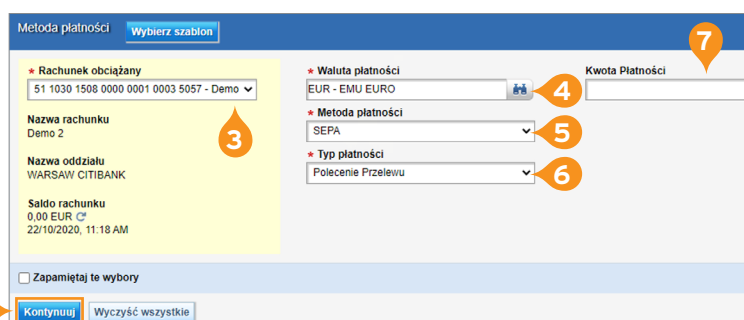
Metoda płatności Wybierz szablon

* Rachunek obciążany
51 1030 1508 0000 0001 0003 5057 - Demo

Nazwa rachunku
Demo 2

Nazwa oddziału
WARSAW CITIBANK

Saldo rachunku
0,00 EUR
22/10/2020, 11:18 AM

3

* Waluta płatności
EUR - EMU EURO

4

* Metoda płatności
SEPA

5

* Typ płatności
Polecenie Przelewu

6

Kwota Płatności

7

Zapamiętaj te wybory

Kontynuuj Wyczyść wszystkie